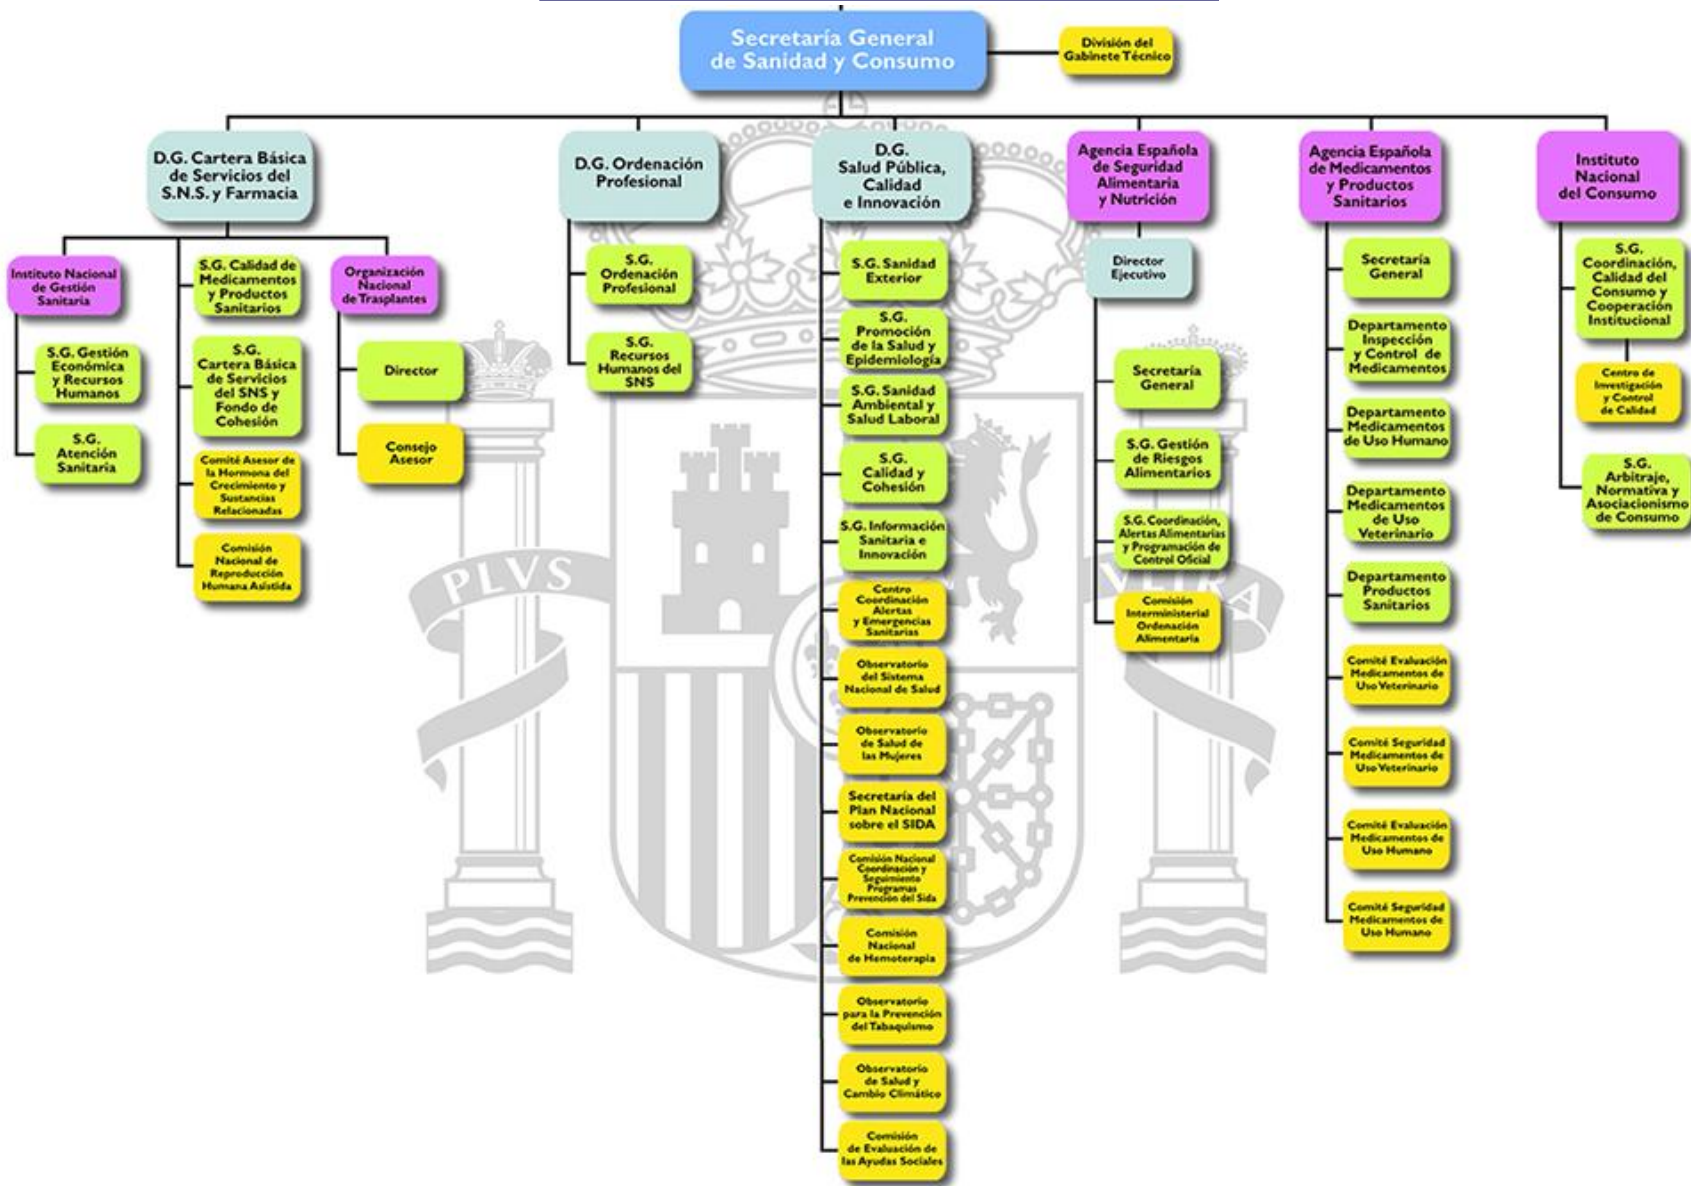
Secretaría General de Sanidad y Consumo

División del Gabinete Técnico

D.G. Cartera Básica de Servicios del S.N.S. y Farmacia

Instituto Nacional de Gestión Sanitaria

S.G. Gestión Económica y Recursos Humanos

S.G. Atención Sanitaria

S.G. Calidad de Medicamentos y Productos Sanitarios

S.G. Cartera Básica de Servicios del SNS y Fondo de Cohesión

Comité Asesor de la Hormona del Crecimiento y Sustancias Relacionadas

Comisión Nacional de Reproducción Humana Asistida

Organización Nacional de Trasplantes

Director

Consejo Asesor

D.G. Ordenación Profesional

S.G. Ordenación Profesional

S.G. Recursos Humanos del SNS

D.G. Salud Pública, Calidad e Innovación

S.G. Sanidad Exterior

S.G. Promoción de la Salud y Epidemiología

S.G. Sanidad Ambiental y Salud Laboral

S.G. Calidad y Cohesión

S.G. Información Sanitaria e Innovación

Centro Coordinación Alertas y Emergencias Sanitarias

Observatorio del Sistema Nacional de Salud

Observatorio de Salud de las Mujeres

Secretaría del Plan Nacional sobre el SIDA

Comisión Nacional Coordinación y Seguimiento Programas Prevención del Sida

Comisión Nacional de Hemoterapia

Observatorio para la Prevención del Tabaquismo

Observatorio de Salud y Cambio Climático

Comisión de Evaluación de las Ayudas Sociales

Agencia Española de Seguridad Alimentaria y Nutrición

Director Ejecutivo

Secretaría General

S.G. Gestión de Riesgos Alimentarios

S.G. Coordinación, Alertas Alimentarias y Programación de Control Oficial

Comisión Interministerial Ordenación Alimentaria

Agencia Española de Medicamentos y Productos Sanitarios

Secretaría General

Departamento Inspección y Control de Medicamentos

Departamento Medicamentos de Uso Humano

Departamento Medicamentos de Uso Veterinario

Departamento Productos Sanitarios

Comité Evaluación Medicamentos de Uso Veterinario

Comité Seguridad Medicamentos de Uso Veterinario

Comité Evaluación Medicamentos de Uso Humano

Comité Seguridad Medicamentos de Uso Humano

Instituto Nacional del Consumo

S.G. Coordinación, Calidad del Consumo y Cooperación Institucional

Centro de Investigación y Control de Calidad

S.G. Arbitraje, Normativa y Asociacionismo de Consumo

PLVS VLTRA